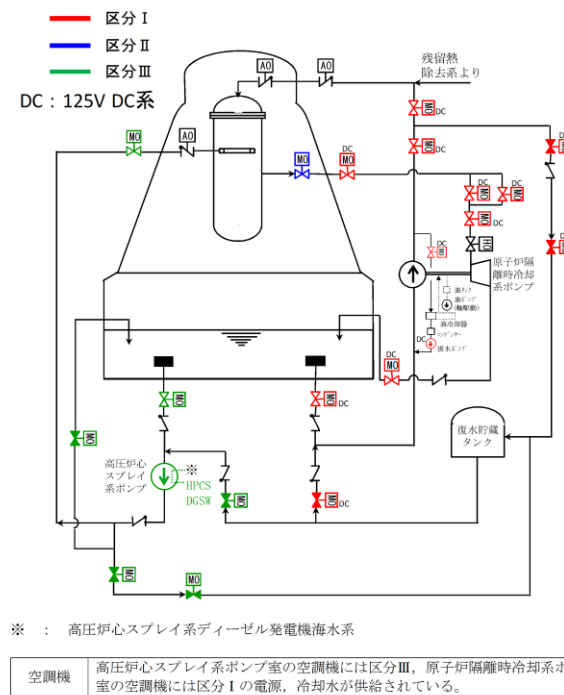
区分Ⅰ
区分Ⅱ
区分Ⅲ
DC：125V DC系

AO
AO
残留熱除去系より
MO
AO
DC
MO
MO
DC
DC
DC
DC
DC
DC
DC
原子炉隔離時冷却系ポンプ
DC
MO
DC
MO
高圧炉心スプレイ系ポンプ
※
HPCS DGSW
復水貯蔵タンク
MO
MO
DC

※　：　高圧炉心スプレイ系ディーゼル発電機海水系

| 空調機 | 高圧炉心スプレイ系ポンプ室の空調機には区分Ⅲ，原子炉隔離時冷却系ポ室の空調機には区分Ⅰの電源，冷却水が供給されている。 |
|---|---|